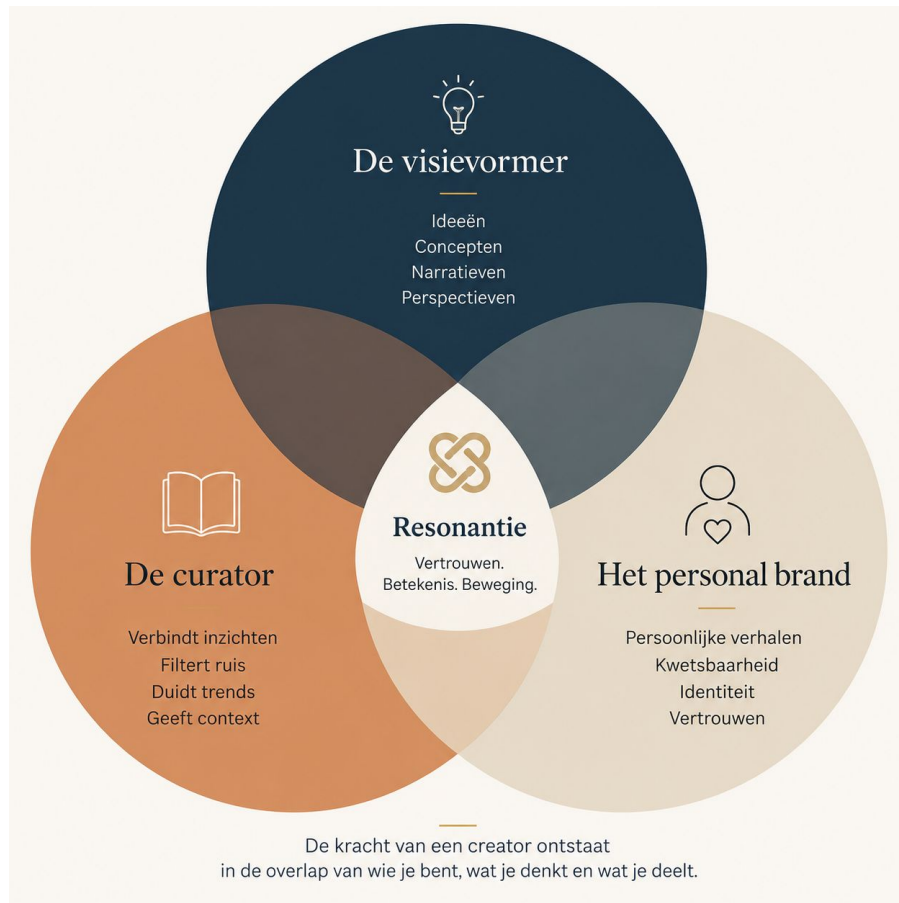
De visievormer

Ideeën
Concepten
Narratieven
Perspectieven

De curator

Verbindt inzichten
Filtert ruis
Duidt trends
Geeft context

Resonantie

Vertrouwen.
Betekenis. Beweging.

Het personal brand

Persoonlijke verhalen
Kwetsbaarheid
Identiteit
Vertrouwen

De kracht van een creator ontstaat in de overlap van wie je bent, wat je denkt en wat je deelt.